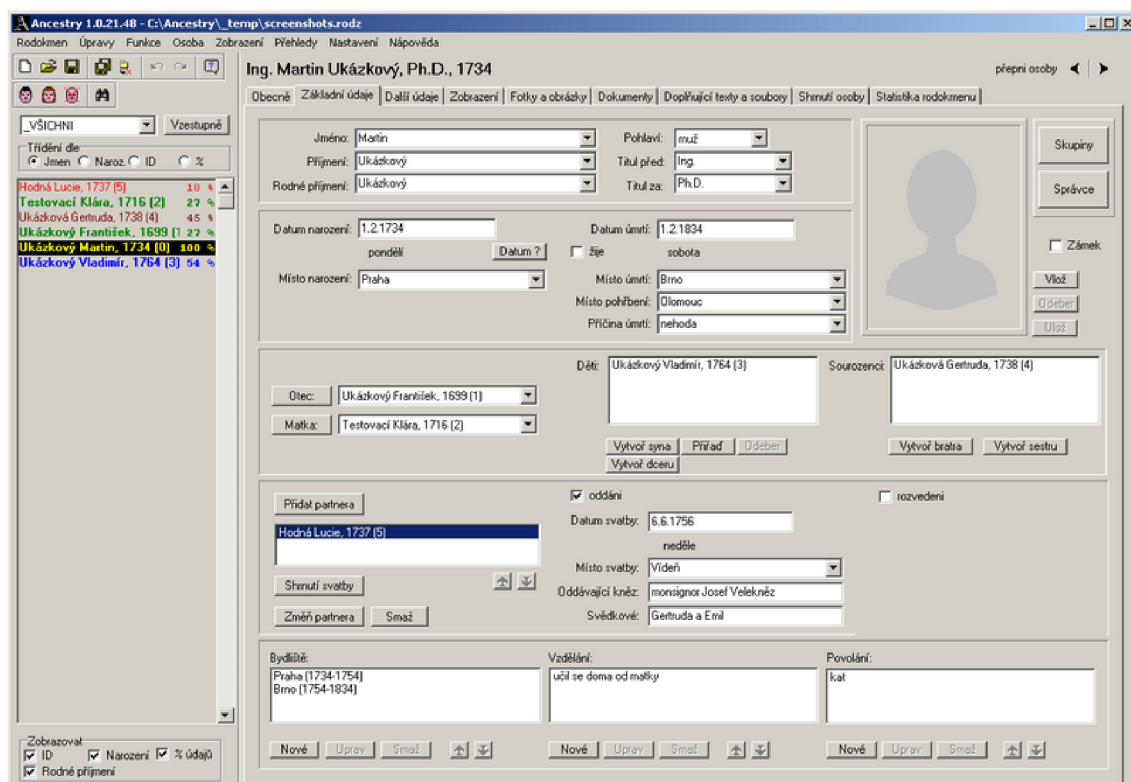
Ancestry 1.0.21.48 - C:\Ancestry\_temp\screenshots.rodz

Rodokmen Úpravy Funkce Osoba Zobrazení Přehledy Nastavení Nápověda

_VŠICHNI
Vzestupně
Třídění dle
Jmen Naroz. ID %

Hodná Lucie, 1737 (5) 18 %
Testovací Klára, 1716 (2) 27 %
Ukázková Gertruda, 1738 (4) 45 %
Ukázkový František, 1699 (1 27 %
Ukázkový Martin, 1734 (0) 100 %
Ukázkový Vladimír, 1764 (3) 54 %

Zobrazovat
ID Narození % údajů
Rodné příjmení

Ing. Martin Ukázkový, Ph.D., 1734

přepni osoby

Obecné | Základní údaje | Další údaje | Zobrazení | Fotky a obrázky | Dokumenty | Doplňující texty a soubory | Shrnutí osoby | Statistika rodokmenu

Jméno: Martin
Příjmení: Ukázkový
Rodné příjmení: Ukázkový
Pohlaví: muž
Titul před: Ing.
Titul za: Ph.D.

Skupiny
Správce

Datum narození: 1.2.1734
pondělí
Datum ?
Datum úmrtí: 1.2.1834
žije
sobota
Místo narození: Praha
Místo úmrtí: Brno
Místo pohřbení: Olomouc
Příčina úmrtí: nehoda

Zámek
Vlož
Odeber
Ulož

Otec: Ukázkový František, 1699 (1)
Matka: Testovací Klára, 1716 (2)
Děti: Ukázkový Vladimír, 1764 (3)
Vytvoř syna Přiřaď Odeber
Vytvoř dceru
Sourozenci: Ukázková Gertruda, 1738 (4)
Vytvoř bratra Vytvoř sestru

Přidat partnera
Hodná Lucie, 1737 (5)
Shrnutí svatby
Změň partnera Smaž
oddáni
rozvedeni
Datum svatby: 6.6.1756
neděle
Místo svatby: Vídeň
Oddávající kněz: monsignor Josef Velekněz
Svědkové: Gertruda a Emil

Bydliště:
Praha (1734-1754)
Brno (1754-1834)
Vzdělání:
učil se doma od matky
Povolání:
kat

Nové Uprav Smaž
Nové Uprav Smaž
Nové Uprav Smaž